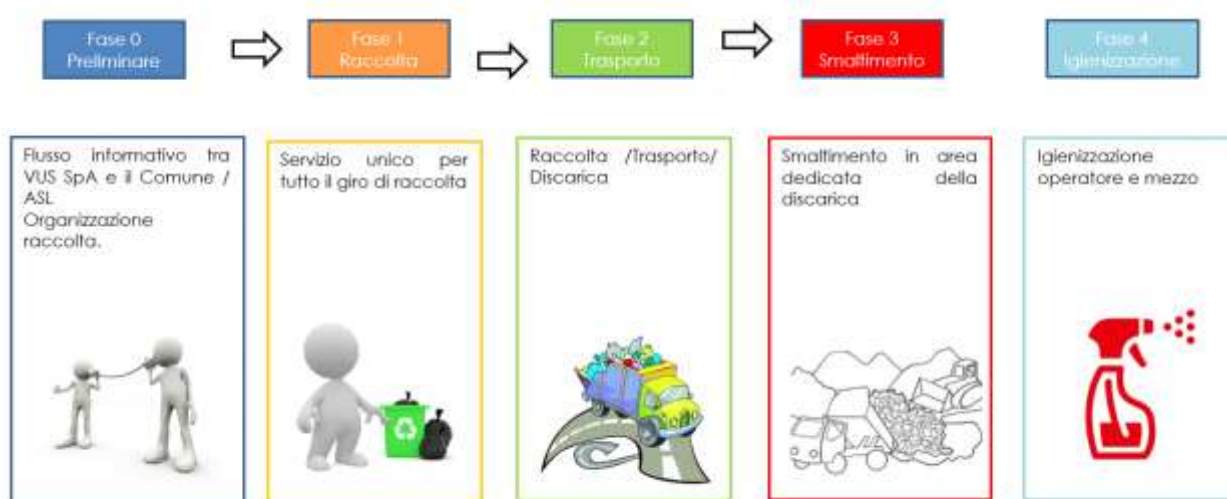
Fase 0
Preliminare

Fase 1
Raccolta

Fase 2
Trasporto

Fase 3
Smaltimento

Fase 4
Igienizzazione

Flusso informativo tra VUS SpA e il Comune / ASL
Organizzazione raccolta.

Servizio unico per tutto il giro di raccolta

Raccolta /Trasporto/ Discarica

Smaltimento in area dedicata della discarica

Igienizzazione operatore e mezzo